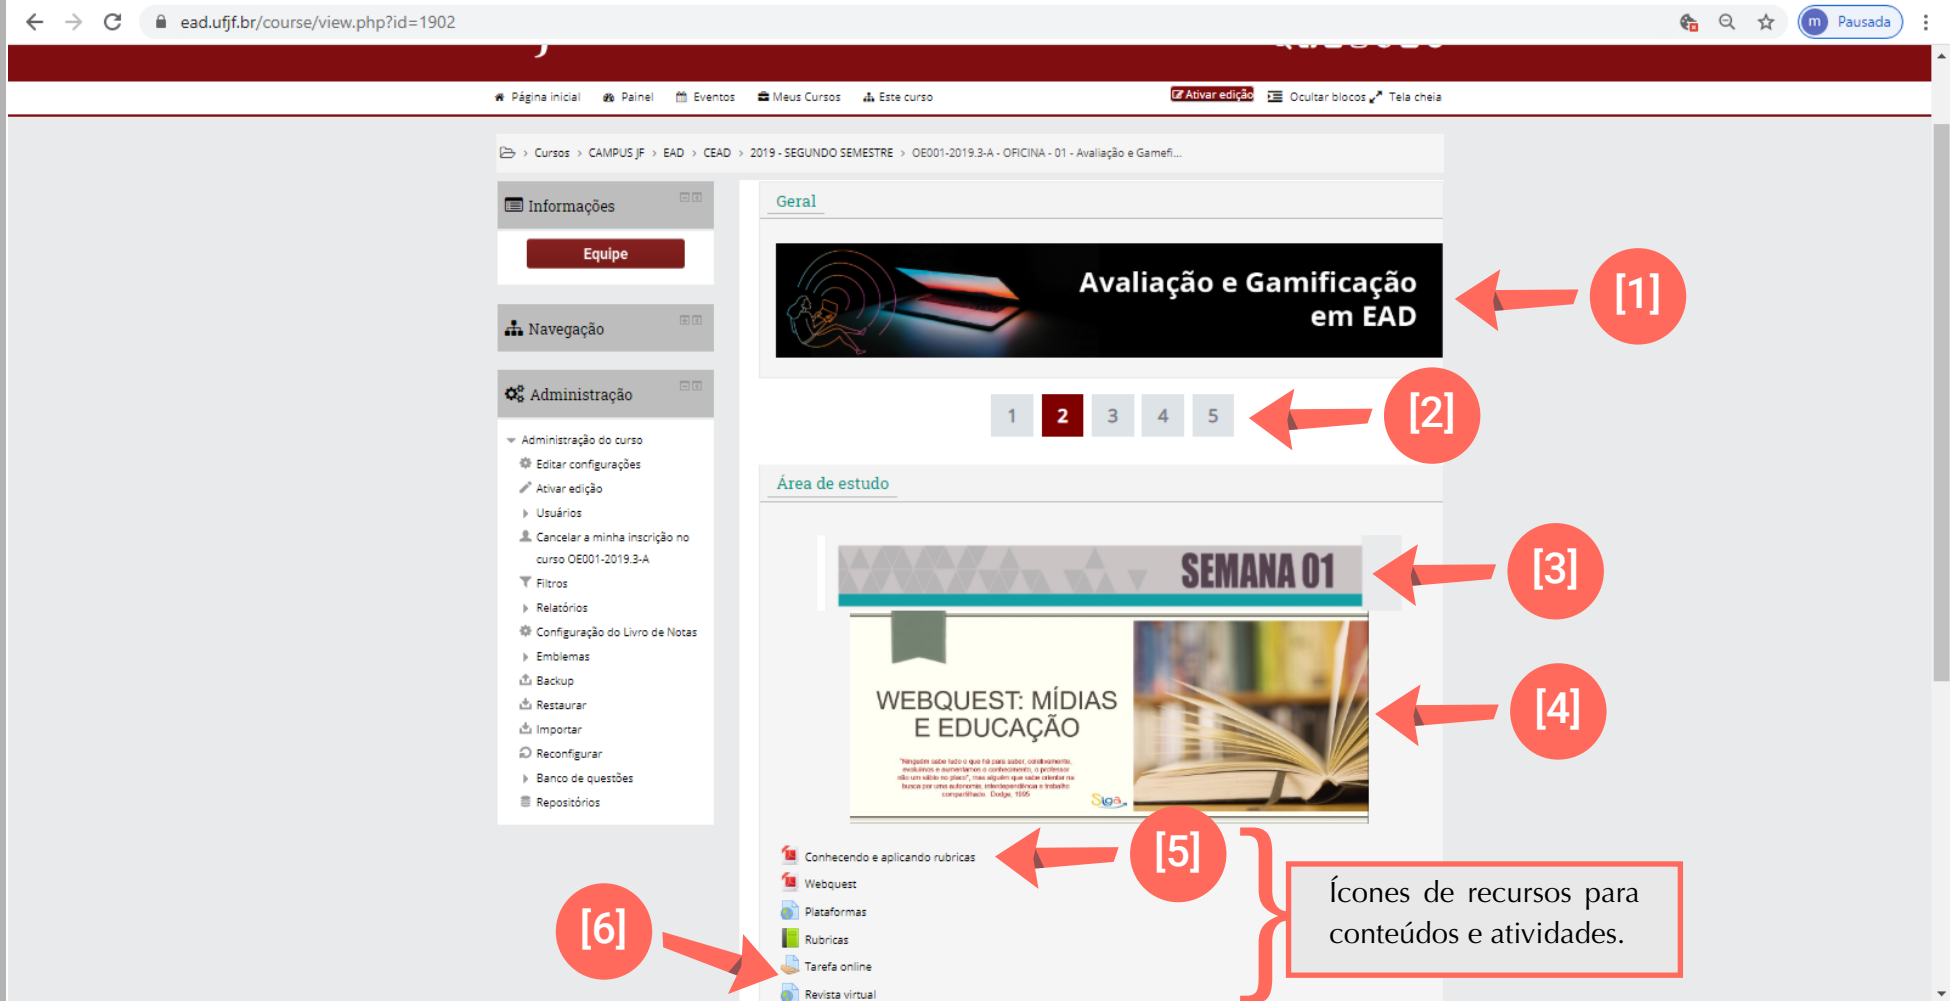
ead.ufjf.br/course/view.php?id=1902

Pausada

Página inicial Painel Eventos Meus Cursos Este curso

Ativar edição Ocultar blocos Tela cheia

Cursos > CAMPUS JF > EAD > CEAD > 2019 - SEGUNDO SEMESTRE > OE001-2019.3-A - OFICINA - 01 - Avaliação e Gamefi...

Informações

Equipe

Navegação

Administração

Administração do curso
Editar configurações
Ativar edição
Usuários
Cancelar a minha inscrição no curso OE001-2019.3-A
Filtros
Relatórios
Configuração do Livro de Notas
Emblemas
Backup
Restaurar
Importar
Reconfigurar
Banco de questões
Repositórios

Geral

Avaliação e Gamificação em EAD

[1]

1 2 3 4 5

[2]

Área de estudo

SEMANA 01

[3]

WEBQUEST: MÍDIAS E EDUCAÇÃO

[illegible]

[4]

Conhecendo e aplicando rubricas
Webquest
Plataformas
Rubricas
Tarefa online
Revista virtual

[5]

[6]

Ícones de recursos para conteúdos e atividades.